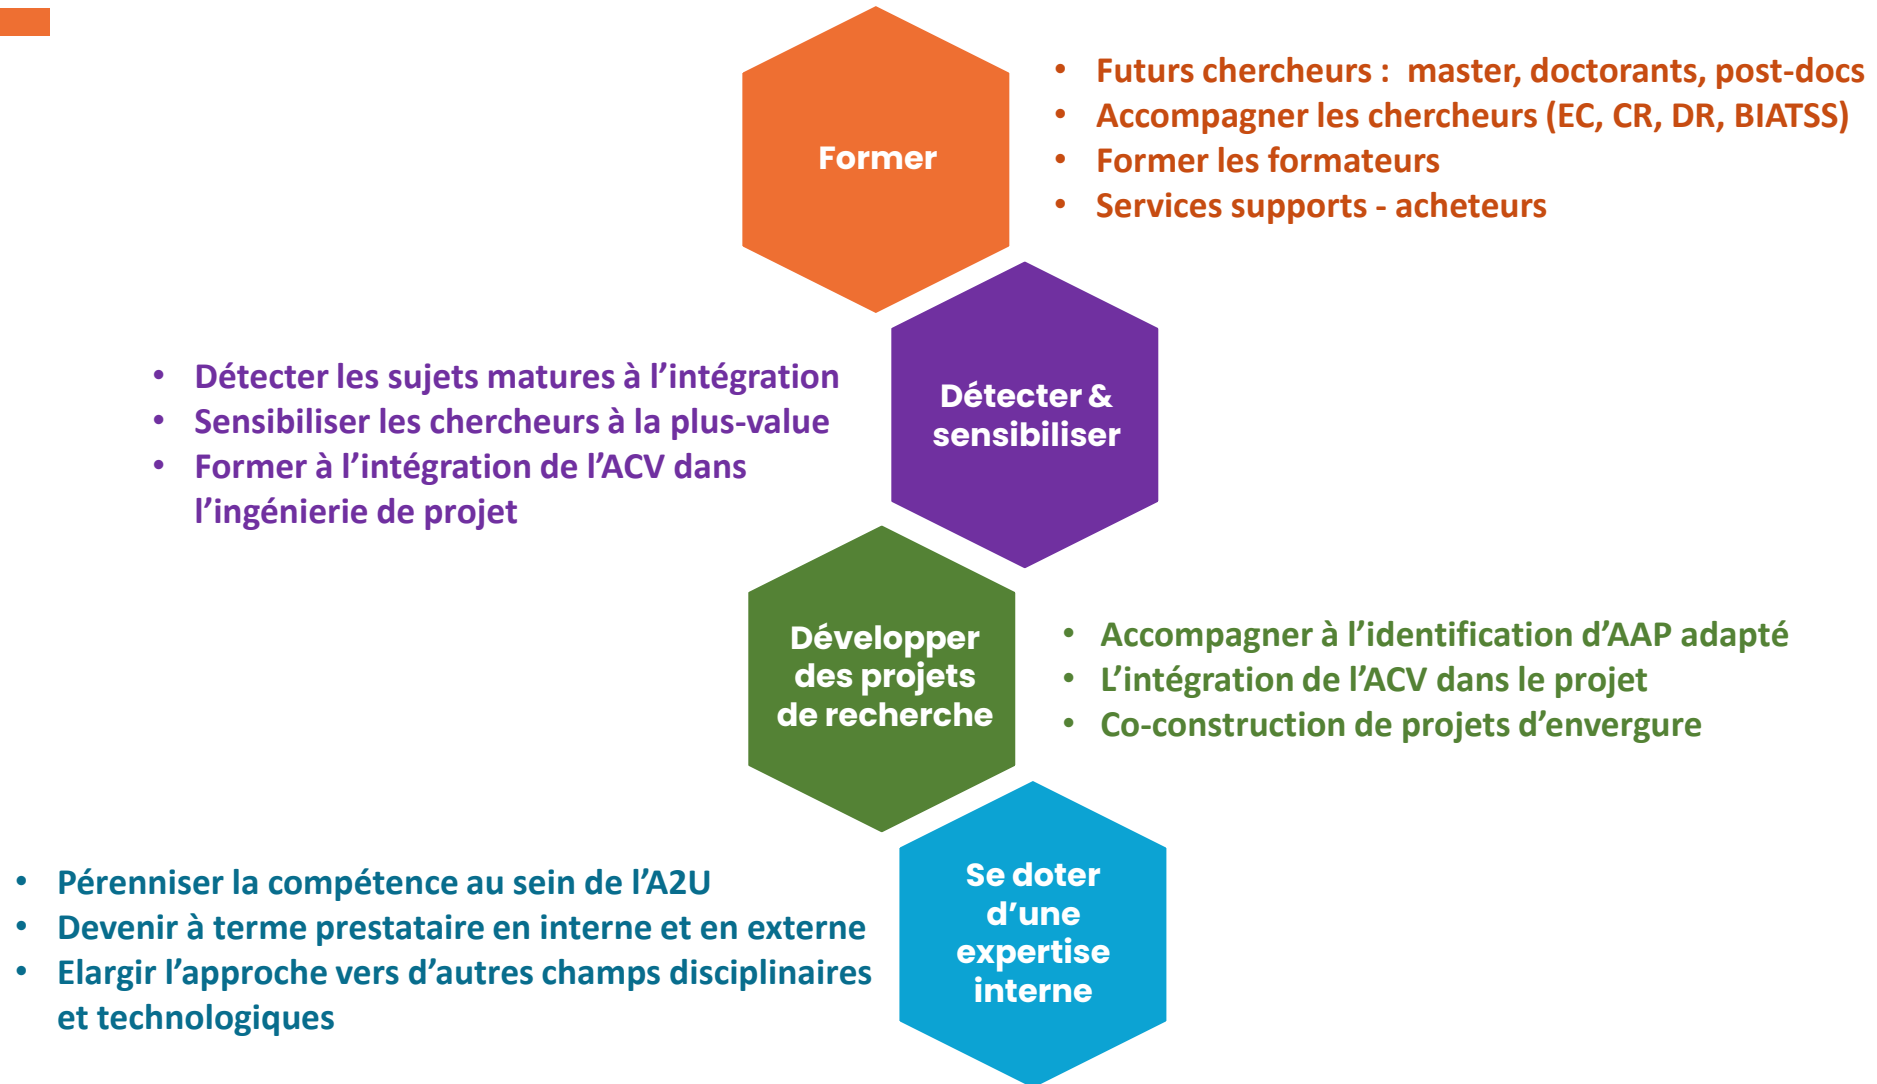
Former

- Futurs chercheurs : master, doctorants, post-docs
- Accompagner les chercheurs (EC, CR, DR, BIATSS)
- Former les formateurs
- Services supports - acheteurs

- Détecter les sujets matures à l'intégration
- Sensibiliser les chercheurs à la plus-value
- Former à l'intégration de l'ACV dans l'ingénierie de projet

Détecter & sensibiliser

Développer des projets de recherche

- Accompagner à l'identification d'AAP adapté
- L'intégration de l'ACV dans le projet
- Co-construction de projets d'envergure

- Pérenniser la compétence au sein de l'A2U
- Devenir à terme prestataire en interne et en externe
- Elargir l'approche vers d'autres champs disciplinaires et technologiques

Se doter d'une expertise interne